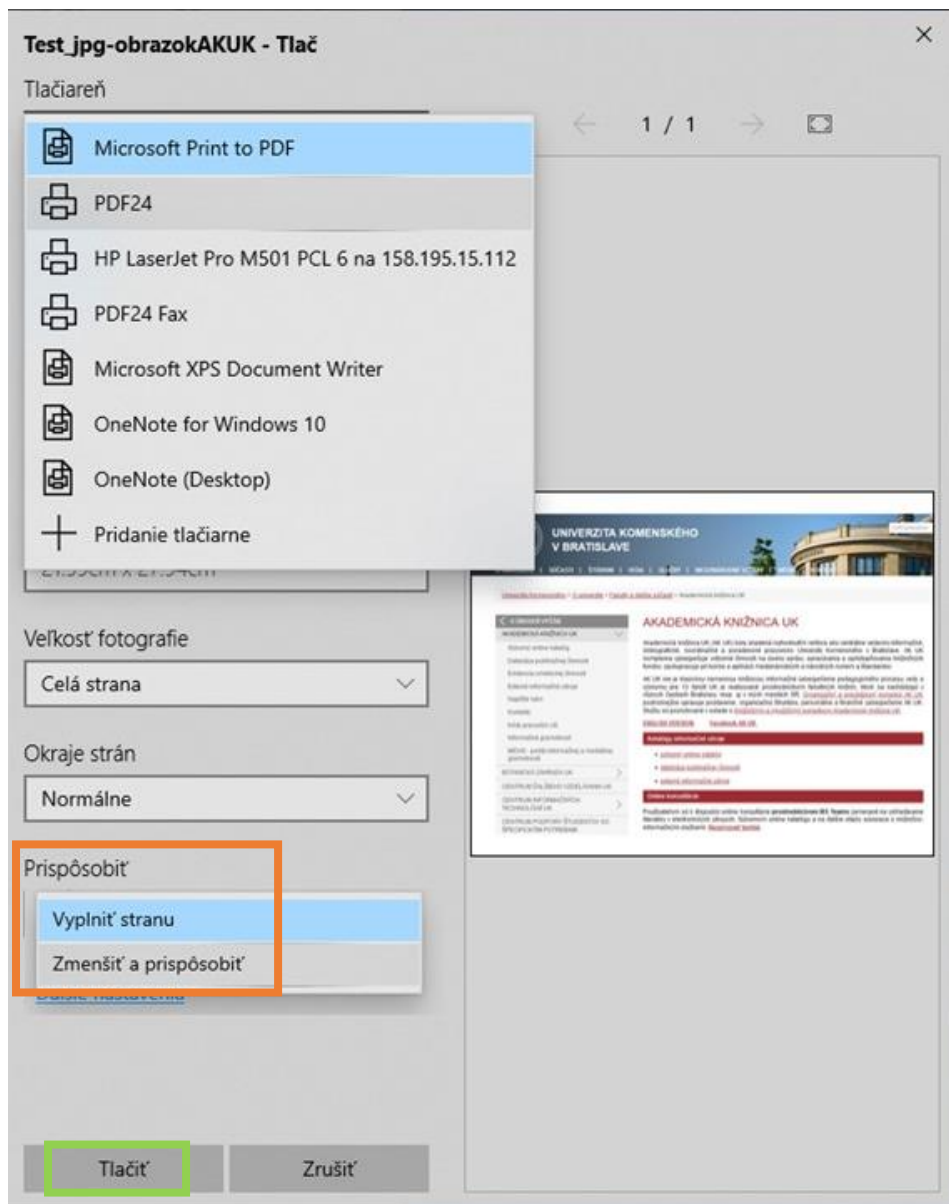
Test_jpg-obrazokAKUK - Tlač

×

Tlačiareň

1 / 1

Microsoft Print to PDF

PDF24

HP LaserJet Pro M501 PCL 6 na 158.195.15.112

PDF24 Fax

Microsoft XPS Document Writer

OneNote for Windows 10

OneNote (Desktop)

Pridanie tlačiarne

UNIVERZITA KOMENSKÉHO V BRATISLAVE

AKADEMICKÁ KNIŽNICA UK

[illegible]

Veľkosť fotografie

Celá strana

Okraje strán

Normálne

Prispôsobiť

Vyplniť stranu

Zmenšiť a prispôsobiť

Tlačiť

Zrušiť